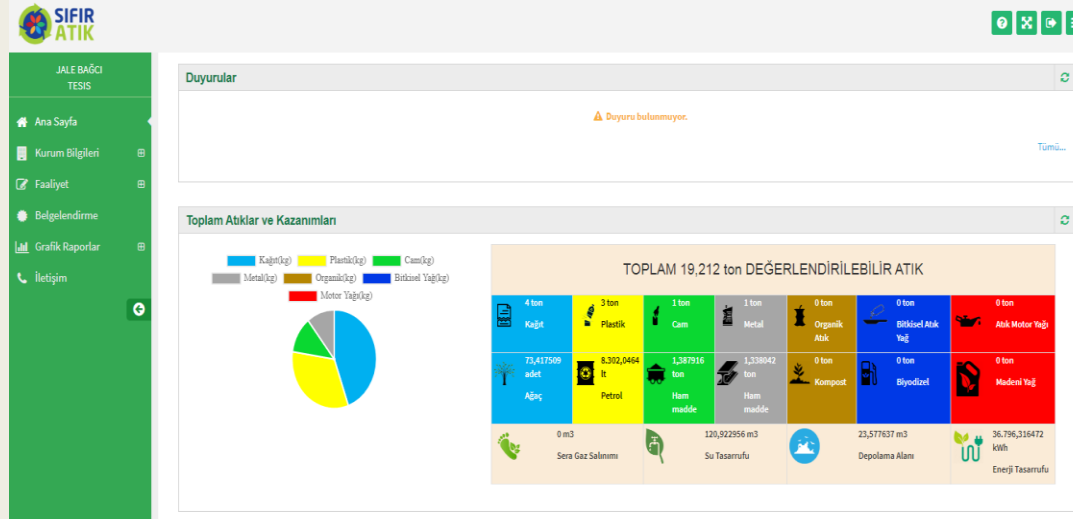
SIFIR ATIK

JALE BAĞCI
TESIS

Ana Sayfa
Kurum Bilgileri
Faaliyet
Belgelendirme
Grafik Raporlar
İletişim

Duyurular

Duyuru bulunmuyor.

Tümü...

Toplam Atıklar ve Kazanımları

Kağıt(kg) Plastik(kg) Cam(kg) Metal(kg) Organik(kg) Bitkisel Yağ(kg) Motor Yağı(kg)

TOPLAM 19,212 ton DEĞERLENDİRİLEBİLİR ATIK

| 4 ton Kağıt | 3 ton Plastik | 1 ton Cam | 1 ton Metal | 0 ton Organik Atık | 0 ton Bitkisel Atık Yağ | 0 ton Atık Motor Yağı |
|---|---|---|---|---|---|---|
| 73,417509 adet Ağaç | 8.302,0464 lt Petrol | 1,387916 ton Ham madde | 1,338042 ton Ham madde | 0 ton Kompost | 0 ton Biyodizel | 0 ton Madeni Yağ |

0 m3 Sera Gaz Salınımı
120,922956 m3 Su Tasarrufu
23,577637 m3 Depolama Alanı
36.796,316472 kWh Enerji Tasarrufu